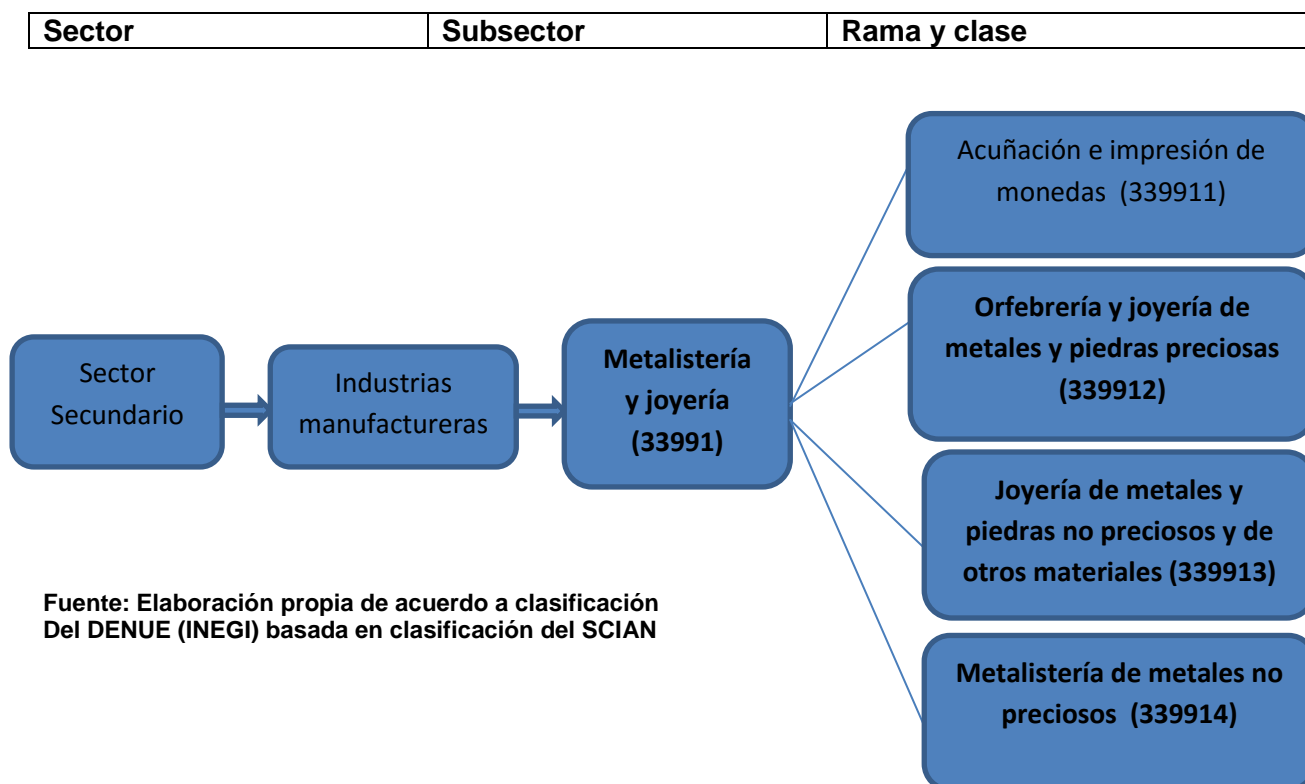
| Sector | Subsector | Rama y clase |
|---|---|---|

Sector Secundario

Industrias manufactureras

**Metalistería y joyería (33991)**

Acuñación e impresión de monedas (339911)

**Orfebrería y joyería de metales y piedras preciosas (339912)**

**Joyería de metales y piedras no preciosos y de otros materiales (339913)**

**Metalistería de metales no preciosos (339914)**

**Fuente: Elaboración propia de acuerdo a clasificación Del DENUE (INEGI) basada en clasificación del SCIAN**